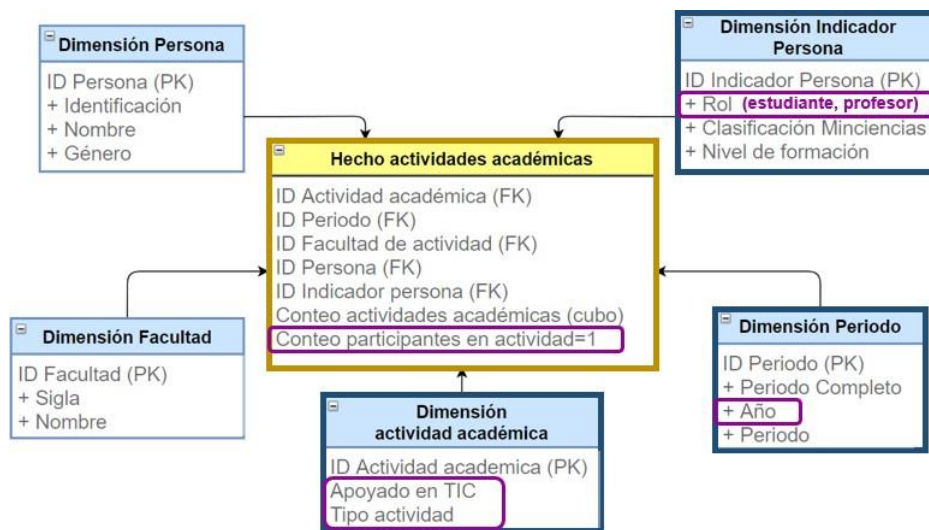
Dimensión Persona

ID Persona (PK)
+ Identificación
+ Nombre
+ Género

Dimensión Indicador Persona

ID Indicador Persona (PK)
+ Rol (estudiante, profesor)
+ Clasificación Minciencias
+ Nivel de formación

Hecho actividades académicas

ID Actividad académica (FK)
ID Periodo (FK)
ID Facultad de actividad (FK)
ID Persona (FK)
ID Indicador persona (FK)
Conteo actividades académicas (cubo)
Conteo participantes en actividad=1

Dimensión Facultad

ID Facultad (PK)
+ Sigla
+ Nombre

Dimensión Periodo

ID Periodo (PK)
+ Periodo Completo
+ Año
+ Periodo

Dimensión actividad académica

ID Actividad academica (PK)
Apoyado en TIC
Tipo actividad